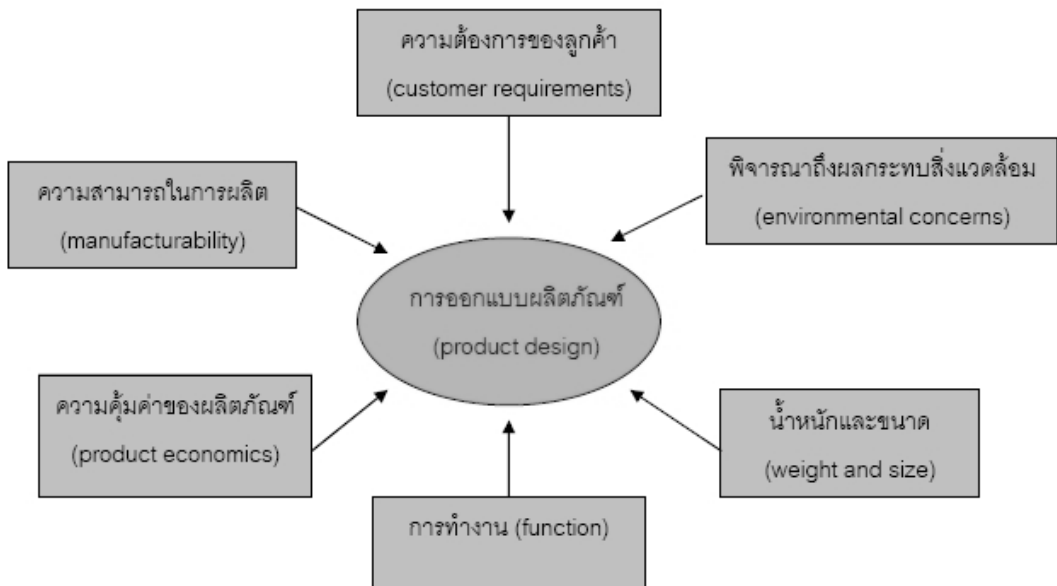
ความต้องการของลูกค้า
(customer requirements)

ความสามารถในการผลิต
(manufacturability)

พิจารณาถึงผลกระทบสิ่งแวดล้อม
(environmental concerns)

การออกแบบผลิตภัณฑ์
(product design)

ความคุ้มค่าของผลิตภัณฑ์
(product economics)

น้ำหนักและขนาด
(weight and size)

การทำงาน (function)